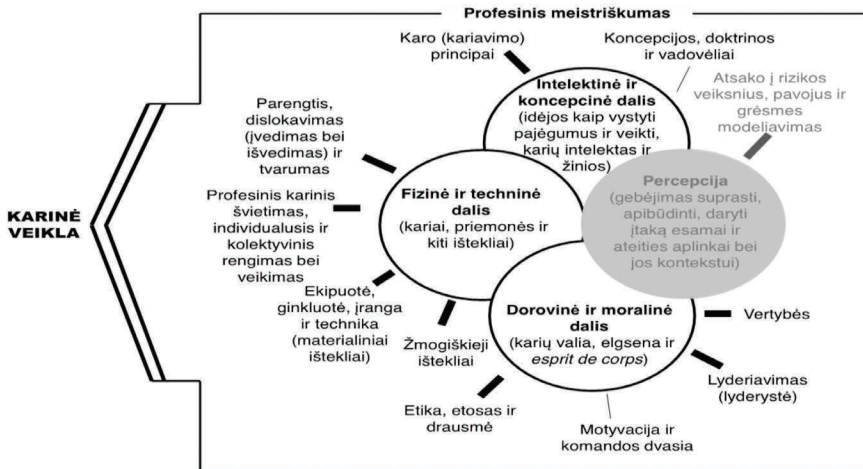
Profesinis meistriškumas

KARINĖ VEIKLA

Karo (kariavimo) principai

Koncepcijos, doktrinos ir vadovėliai

Intelektinė ir koncepcinė dalis
(idėjos kaip vystyti pajėgumus ir veikti, karių intelektas ir žinios)

Atsako į rizikos veiksnius, pavojus ir grėsmes modeliavimas

Parengtis, dislokavimas (įvedimas bei išvedimas) ir tvarumas

Profesinis karinis švietimas, individualusis ir kolektyvinis rengimas bei veikimas

Fizinė ir techninė dalis
(kariai, priemonės ir kiti ištekliai)

Percepcija
(gebėjimas suprasti, apibūdinti, daryti įtaką esamai ir ateities aplinkai bei jos kontekstui)

Ekipuotė, ginkluotė, įranga ir technika (materialiniai ištekliai)

Žmogiškieji ištekliai

Dorovinė ir moralinė dalis
(karių valia, elgsena ir esprit de corps)

Vertybės

Lyderiavimas (lyderystė)

Etika, etosas ir drausmė

Motyvacija ir komandos dvasia